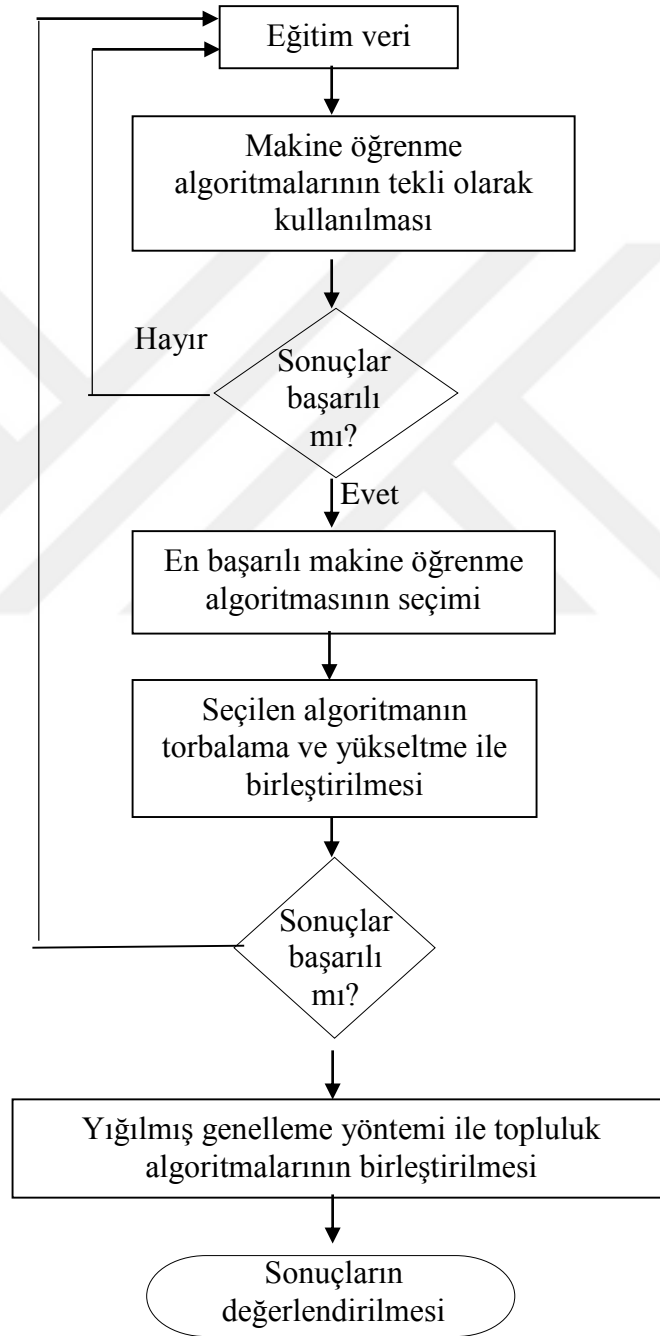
Eğitim veri

Makine öğrenme algoritmalarının tekli olarak kullanılması

Hayır

Sonuçlar başarılı mı?

Evet

En başarılı makine öğrenme algoritmasının seçimi

Seçilen algoritmanın torbalama ve yükseltme ile birleştirilmesi

Sonuçlar başarılı mı?

Yığılmış genelleme yöntemi ile topluluk algoritmalarının birleştirilmesi

Sonuçların değerlendirilmesi